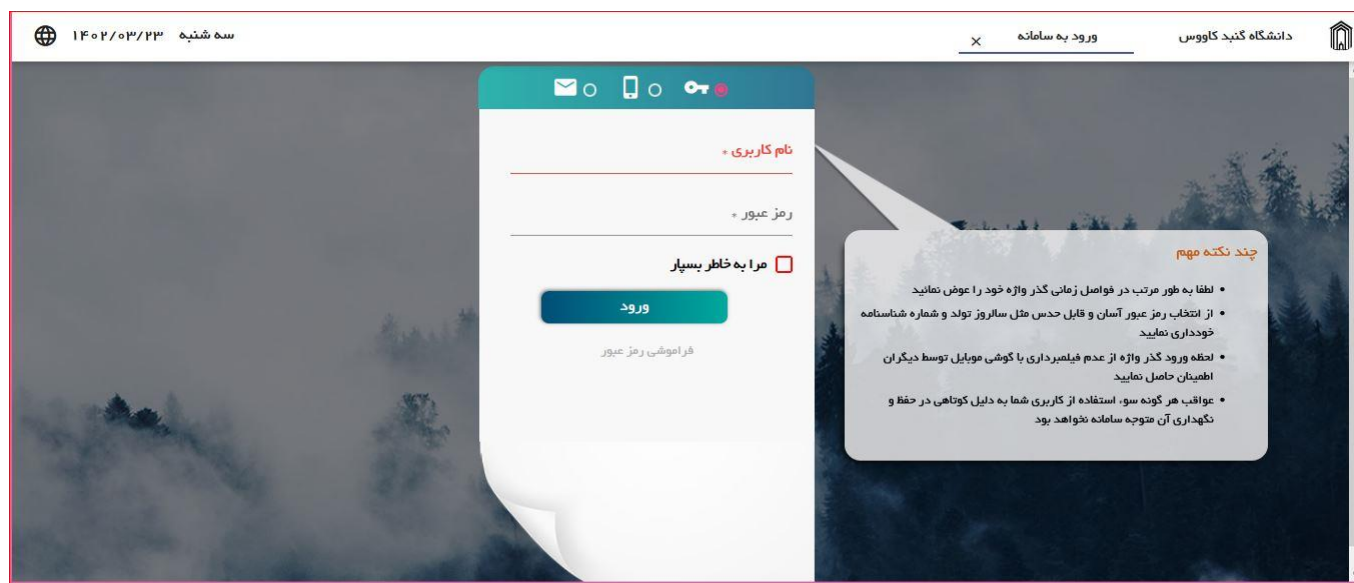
دانشگاه گنبد کاووس
ورود به سامانه ×
سه شنبه ۱۴۰۲/۰۳/۲۳

نام کاربری *
رمز عبور *
مرا به خاطر بسپار
ورود
فراموشی رمز عبور

چند نکته مهم
• لطفا به طور مرتب در فواصل زمانی گذر واژه خود را عوض نمائید
• از انتخاب رمز عبور آسان و قابل حدس مثل سالروز تولد و شماره شناسنامه خودداری نمایید
• لحظه ورود گذر واژه از عدم فیلمبرداری با گوشی موبایل توسط دیگران اطمینان حاصل نمایید
• عواقب هر گونه سوء استفاده از کاربری شما به دلیل کوتاهی در حفظ و نگهداری آن متوجه سامانه نخواهد بود